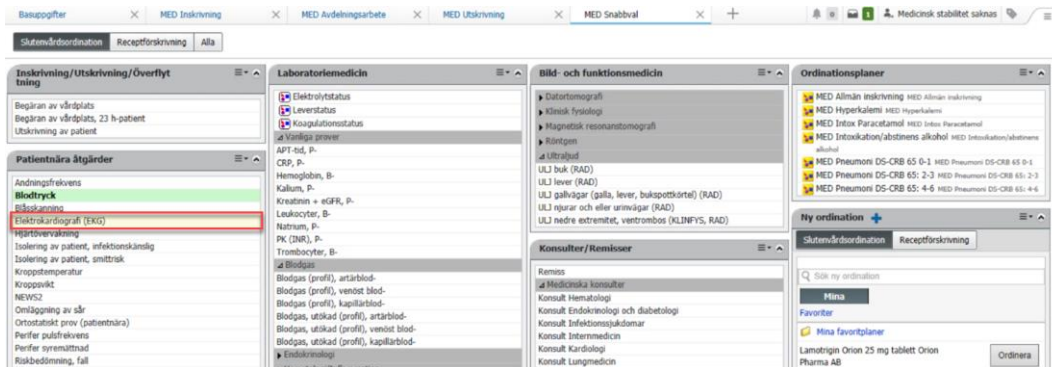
Basuppgifter × MED Inskrivning × MED Avdelningsarbete × MED Utskrivning × MED Snabbval × +

1 Medicinsk stabilitet saknas

Slutenvårdsordination Receptförskrivning Alla

Inskrivning/Utskrivning/Överflyttning

Begäran av vårdplats
Begäran av vårdplats, 23 h-patient
Utskrivning av patient

Patientnära åtgärder

Andningsfrekvens
Blodtryck
Bläskanning
Elektrokardiografi (EKG)
Hjärtövervakning
Isolering av patient, infektionskänslig
Isolering av patient, smittrisk
Kroppstemperatur
Kroppsvikt
NEWS2
Omläggning av sår
Ortostatiskt prov (patientnära)
Perifer pulsfrekvens
Perifer syremättnad
Riskbedömning, fall

Laboratoriemedicin

Elektrolytstatus
Leverstatus
Koagulationsstatus
Vanliga prover
APT-tid, P-
CRP, P-
Hemoglobin, B-
Kalium, P-
Kreatinin + eGFR, P-
Leukocyter, B-
Natrium, P-
PK (INR), P-
Trombocyter, B-
Blodgas
Blodgas (profil), artärblod-
Blodgas (profil), venöst blod-
Blodgas (profil), kapillärblod-
Blodgas, utökad (profil), artärblod-
Blodgas, utökad (profil), venöst blod-
Blodgas, utökad (profil), kapillärblod-
Endokrinologi

Bild- och funktionsmedicin

Datortomografi
Klinisk fysiologi
Magnetisk resonanstomografi
Röntgen
Ultraljud
ULJ buk (RAD)
ULJ lever (RAD)
ULJ gallvägar (galla, lever, bukspottkörtel) (RAD)
ULJ njurar och eller urinvägar (RAD)
ULJ nedre extremitet, ventrombos (KLINFYS, RAD)

Konsulter/Remisser

Remiss
Medicinska konsulter
Konsult Hematologi
Konsult Endokrinologi och diabetologi
Konsult Infektionssjukdomar
Konsult Internmedicin
Konsult Kardiologi
Konsult Lungmedicin

Ordinationsplaner

MED Allmän inskrivning MED Allmän inskrivning
MED Hyperkalemi MED Hyperkalemi
MED Intox Paracetamol MED Intox Paracetamol
MED Intoxikation/abstinens alkohol MED Intoxikation/abstinens alkohol
MED Pneumoni DS-CRB 65 0-1 MED Pneumoni DS-CRB 65 0-1
MED Pneumoni DS-CRB 65: 2-3 MED Pneumoni DS-CRB 65: 2-3
MED Pneumoni DS-CRB 65: 4-6 MED Pneumoni DS-CRB 65: 4-6

Ny ordination +

Slutenvårdsordination Receptförskrivning

Sök ny ordination

Mina

Favoriter

Mina favoritplaner

Lamotrigin Orion 25 mg tablett Orion Pharma AB

Ordinera